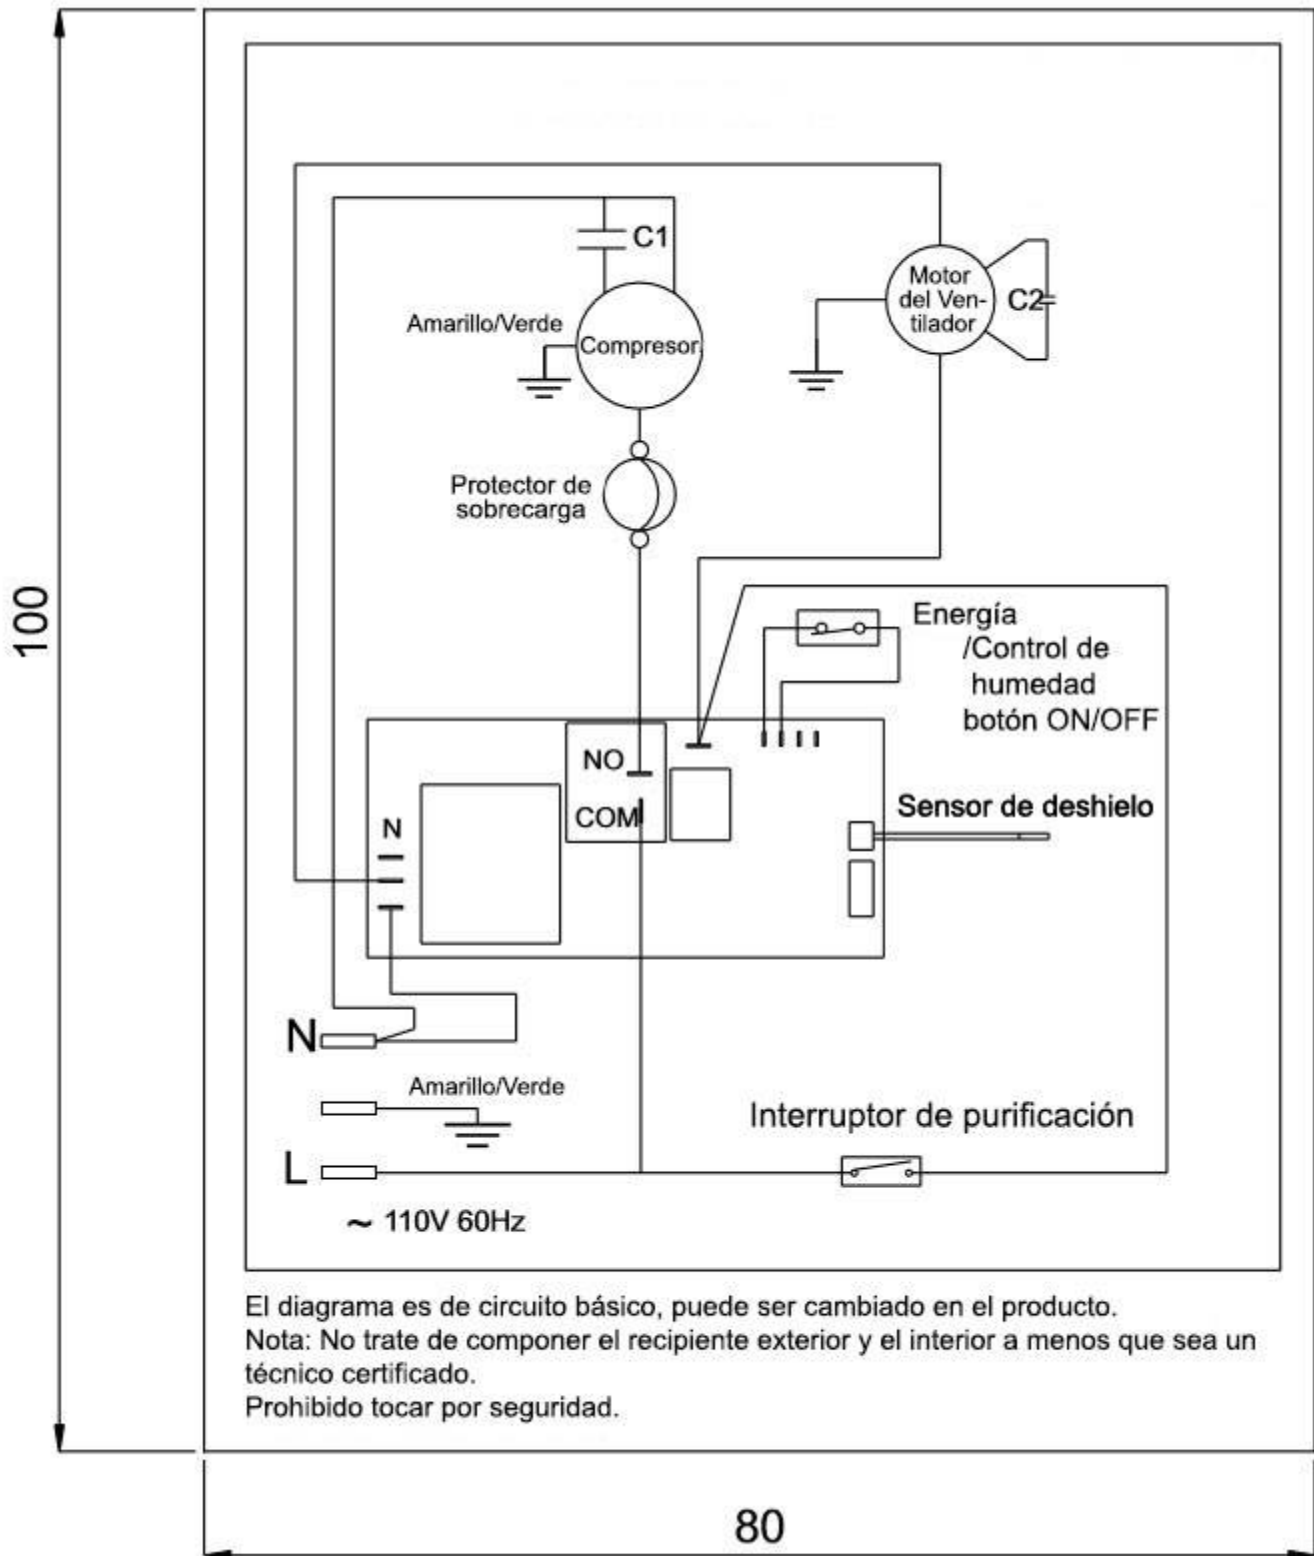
100

C1

Amarillo/Verde

Compresor

Motor del Ventilador

C2

Protector de sobrecarga

Energía /Control de humedad botón ON/OFF

NO

COM

N

Sensor de deshielo

N

Amarillo/Verde

Interruptor de purificación

L

~ 110V 60Hz

El diagrama es de circuito básico, puede ser cambiado en el producto.
Nota: No trate de componer el recipiente exterior y el interior a menos que sea un técnico certificado.
Prohibido tocar por seguridad.

80